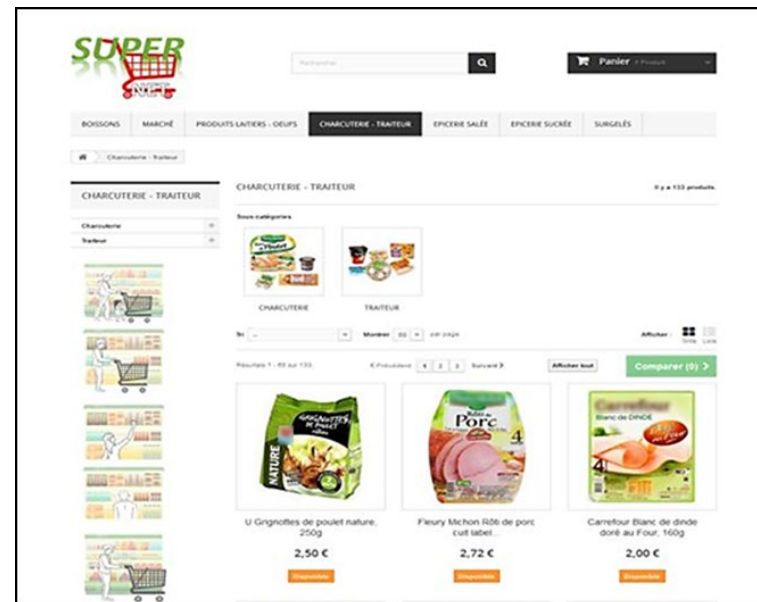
SUPER

Rechercher

Panier 0 Produit

BOISSONS | MARCHÉ | PRODUITS LAITIERS - OEUFS | CHARCUTERIE - TRAITEUR | EPICERIE SALÉE | EPICERIE SUCRÉE | SURGELÉS

Charcuterie - traiteur

CHARCUTERIE - TRAITEUR

Charcuterie
Traiteur

CHARCUTERIE - TRAITEUR

Il y a 133 produits.

Sous-catégories

CHARCUTERIE

TRAITEUR

Tri --

Montrer 60 par page

Afficher: Grille Liste

Résultats 1 - 60 sur 133.

< Précédent 1 2 3 Suivant >

Afficher tout

Comparer (0) >

U Grignottes de poulet nature, 250g

2,50 €

Disponible

Fleury Michon Rôti de porc cuit label...

2,72 €

Disponible

Carrefour Blanc de dinde doré au Four, 160g

2,00 €

Disponible